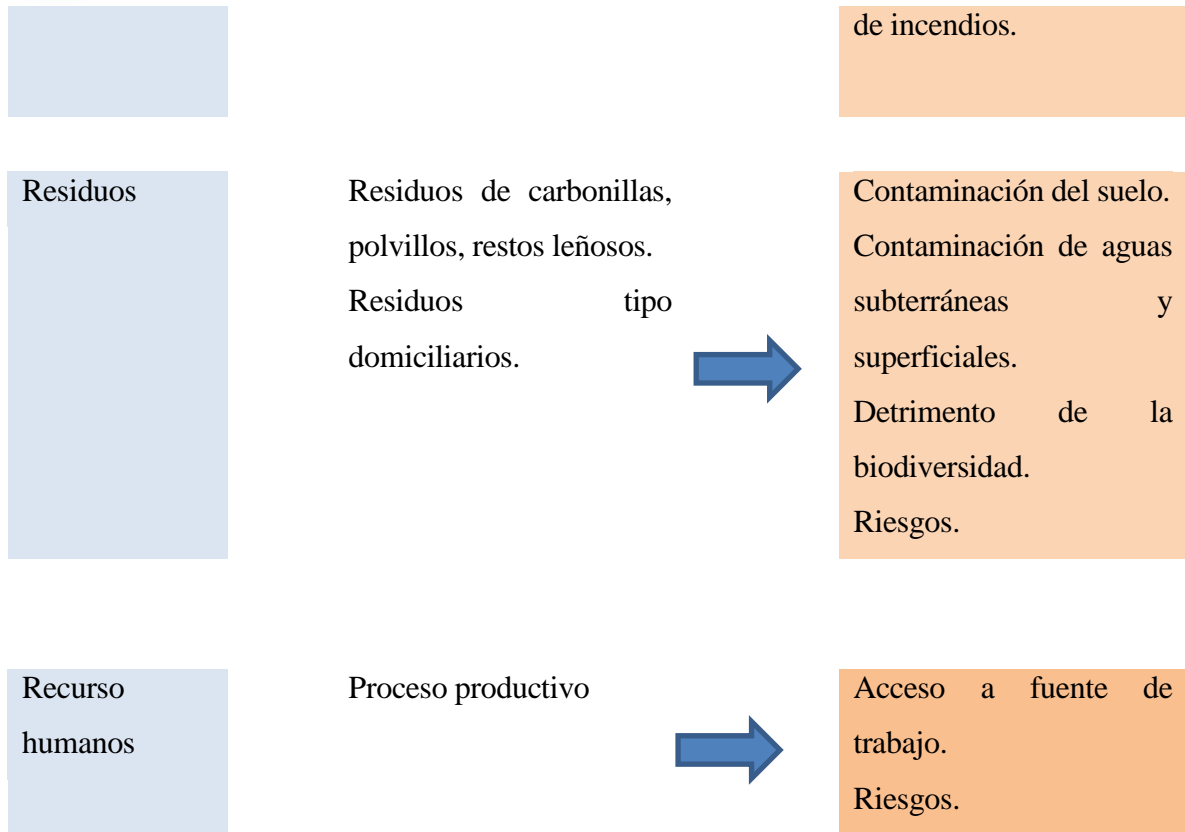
de incendios.

Residuos

Residuos de carbonillas, polvillos, restos leñosos. Residuos tipo domiciliarios.

Contaminación del suelo. Contaminación de aguas subterráneas y superficiales. Detrimento de la biodiversidad. Riesgos.

Recurso humanos

Proceso productivo

Acceso a fuente de trabajo. Riesgos.